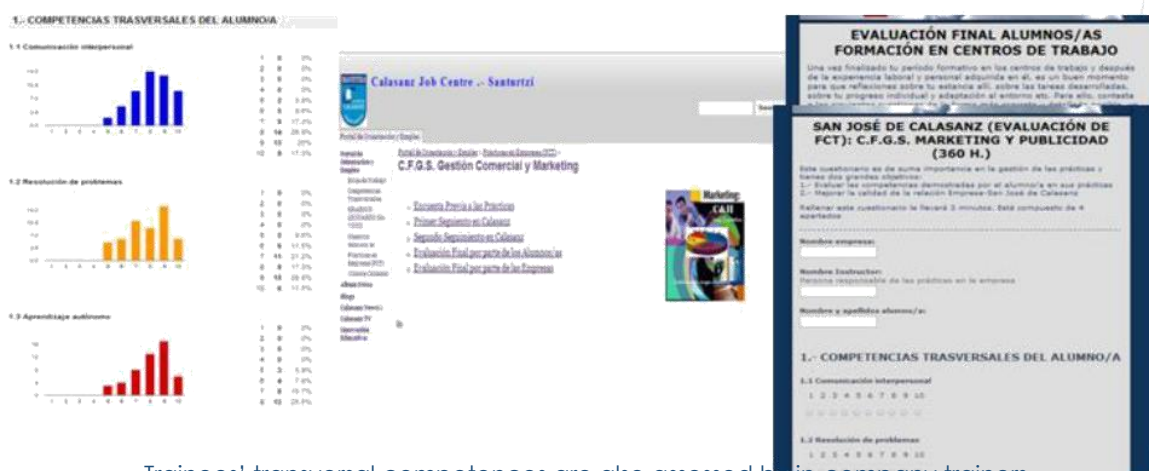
1.- COMPETENCIAS TRASVERSALES DEL ALUMNO/A

1.1 Comunicación interpersonal

1.2 Resolución de problemas

1.3 Aprendizaje autónomo

Calasanz Job Centre .- Santurtzi

C.F.G.S. Gestión Comercial y Marketing

Encuesta Previa a las Prácticas
Primer Seguimiento en Calasanz
Segundo Seguimiento en Calasanz
Evaluación Final por parte de los Alumnos/as
Evaluación Final por parte de las Empresas

Marketing

EVALUACIÓN FINAL ALUMNOS/AS FORMACIÓN EN CENTROS DE TRABAJO

SAN JOSÉ DE CALASANZ (EVALUACIÓN DE FCT): C.F.G.S. MARKETING Y PUBLICIDAD (360 H.)

Nombre empresa:

Nombre Instructor:
Persona responsable de las prácticas en la empresa

Nombre y apellidos alumno/a:

1.- COMPETENCIAS TRASVERSALES DEL ALUMNO/A

1.1 Comunicación interpersonal
1 2 3 4 5 6 7 8 9 10

1.2 Resolución de problemas
1 2 3 4 5 6 7 8 9 10

Trainees' transversal competences are also assessed by in-company trainers